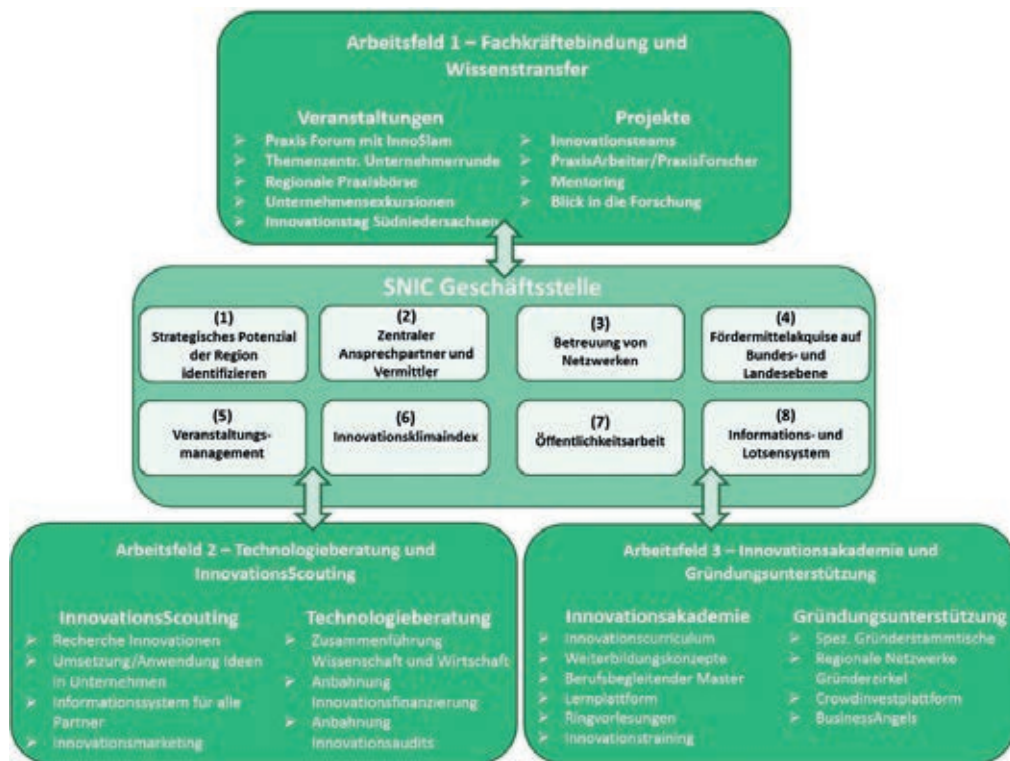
Arbeitsfeld 1 – Fachkräftebindung und Wissenstransfer

Veranstaltungen
➢ Praxis Forum mit InnoSlam
➢ Themenzentr. Unternehmerrunde
➢ Regionale Praxisbörse
➢ Unternehmensexkursionen
➢ Innovationstag Südniedersachsen

Projekte
➢ Innovationsteams
➢ PraxisArbeiter/PraxisForscher
➢ Mentoring
➢ Blick in die Forschung

SNIC Geschäftsstelle

(1) Strategisches Potenzial der Region identifizieren

(2) Zentraler Ansprechpartner und Vermittler

(3) Betreuung von Netzwerken

(4) Fördermittelakquise auf Bundes- und Landesebene

(5) Veranstaltungs-management

(6) Innovationsklimaindex

(7) Öffentlichkeitsarbeit

(8) Informations- und Lotsensystem

Arbeitsfeld 2 – Technologieberatung und InnovationsScouting

InnovationsScouting
➢ Recherche Innovationen
➢ Umsetzung/Anwendung Ideen in Unternehmen
➢ Informationssystem für alle Partner
➢ Innovationsmarketing

Technologieberatung
➢ Zusammenführung Wissenschaft und Wirtschaft
➢ Anbahnung Innovationsfinanzierung
➢ Anbahnung Innovationsaudits

Arbeitsfeld 3 – Innovationsakademie und Gründungsunterstützung

Innovationsakademie
➢ Innovationscurriculum
➢ Weiterbildungskonzepte
➢ Berufsbegleitender Master
➢ Lernplattform
➢ Ringvorlesungen
➢ Innovationstraining

Gründungsunterstützung
➢ Spez. Gründerstammtische
➢ Regionale Netzwerke Gründerzirkel
➢ Crowdinvestplattform
➢ BusinessAngels